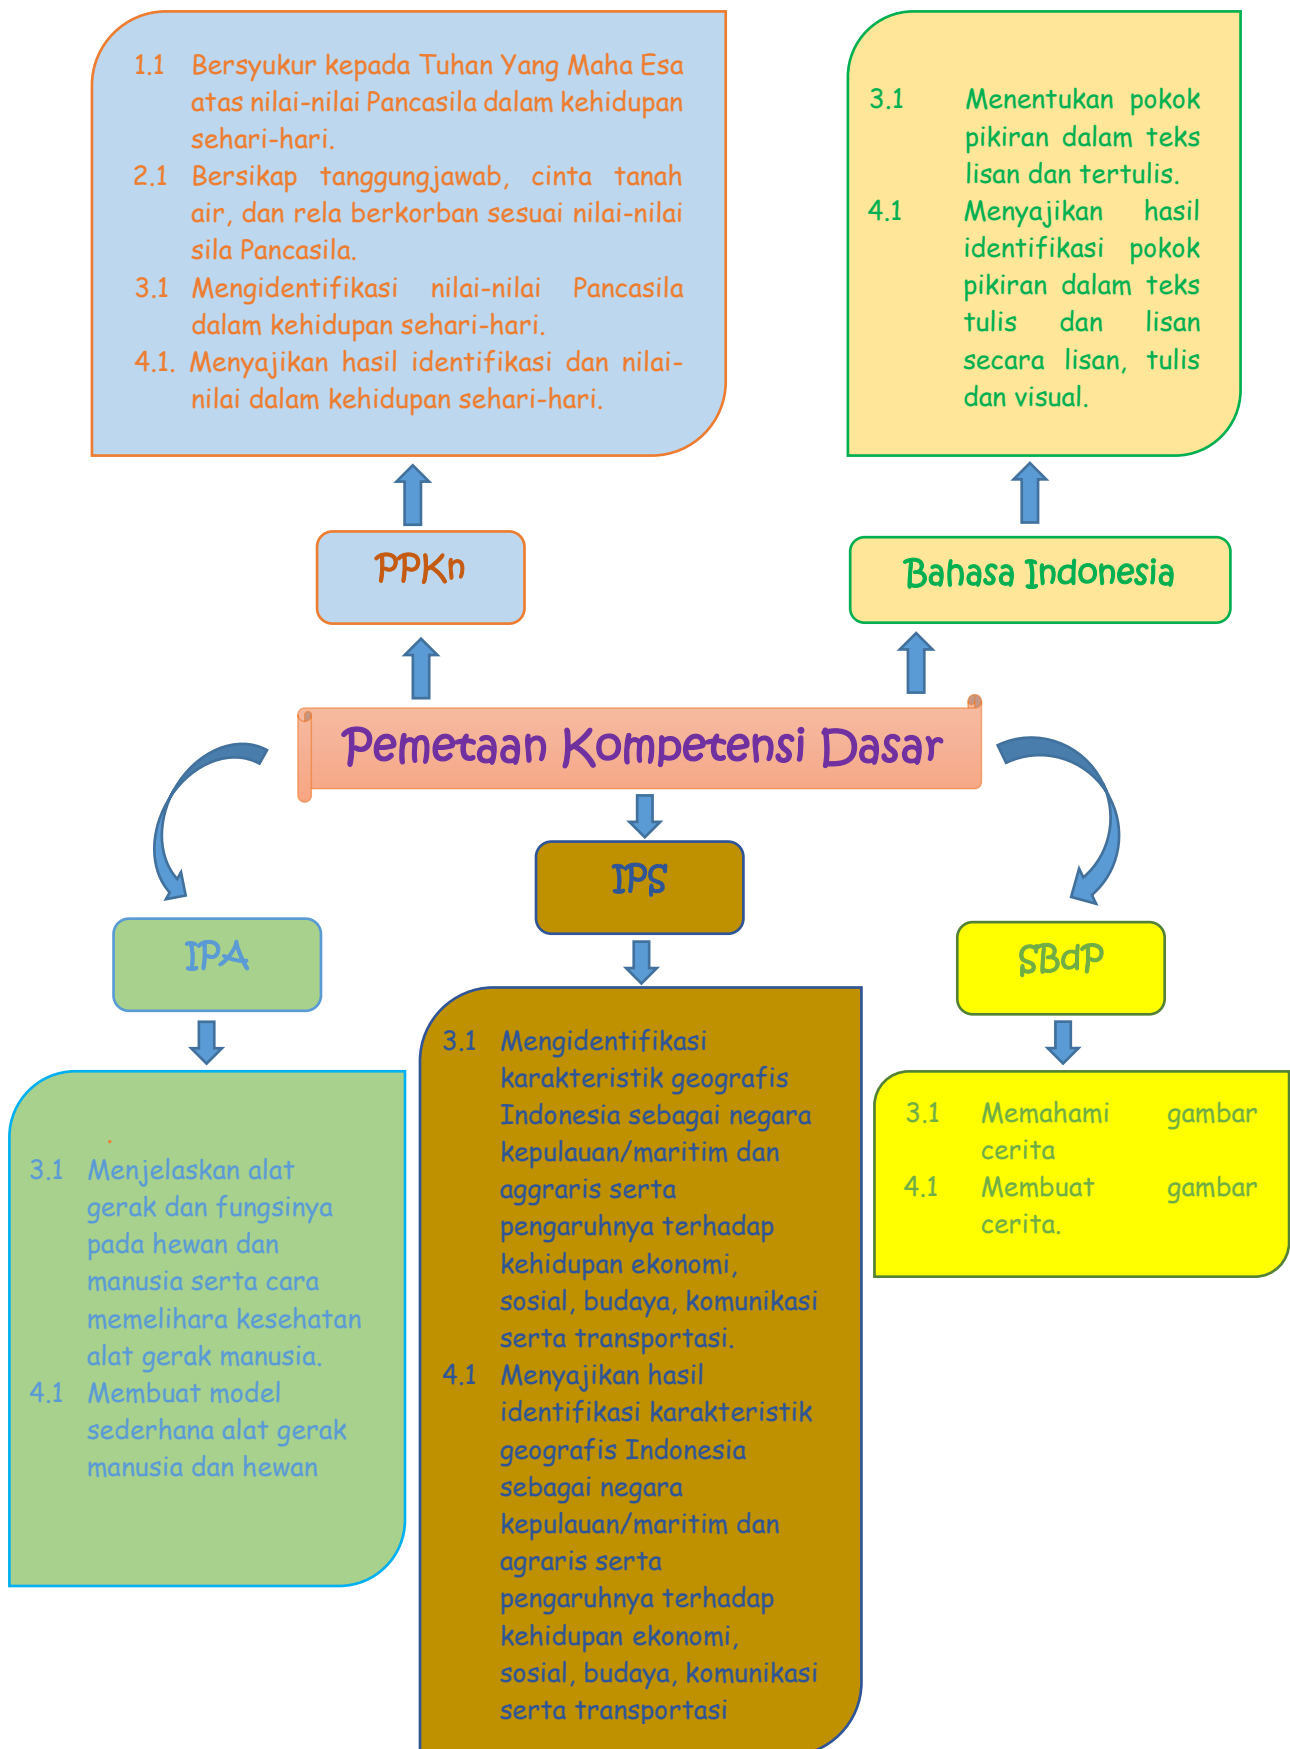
1.1 Bersyukur kepada Tuhan Yang Maha Esa atas nilai-nilai Pancasila dalam kehidupan sehari-hari.

2.1 Bersikap tanggungjawab, cinta tanah air, dan rela berkorban sesuai nilai-nilai sila Pancasila.

3.1 Mengidentifikasi nilai-nilai Pancasila dalam kehidupan sehari-hari.

4.1. Menyajikan hasil identifikasi dan nilai-nilai dalam kehidupan sehari-hari.

3.1 Menentukan pokok pikiran dalam teks lisan dan tertulis.

4.1 Menyajikan hasil identifikasi pokok pikiran dalam teks tulis dan lisan secara lisan, tulis dan visual.

PPKn

Bahasa Indonesia

Pemetaan Kompetensi Dasar

IPS

IPA

SBdP

3.1 Menjelaskan alat gerak dan fungsinya pada hewan dan manusia serta cara memelihara kesehatan alat gerak manusia.

4.1 Membuat model sederhana alat gerak manusia dan hewan

3.1 Mengidentifikasi karakteristik geografis Indonesia sebagai negara kepulauan/maritim dan aggraris serta pengaruhnya terhadap kehidupan ekonomi, sosial, budaya, komunikasi serta transportasi.

4.1 Menyajikan hasil identifikasi karakteristik geografis Indonesia sebagai negara kepulauan/maritim dan agraris serta pengaruhnya terhadap kehidupan ekonomi, sosial, budaya, komunikasi serta transportasi

3.1 Memahami gambar cerita

4.1 Membuat gambar cerita.